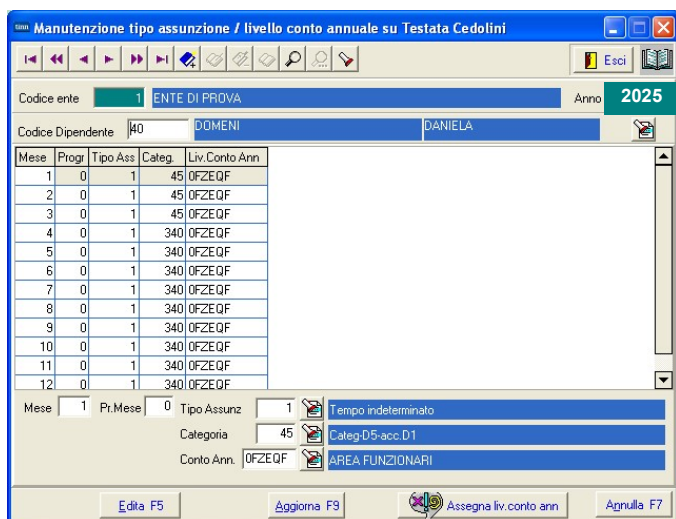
Manutenzione tipo assunzione / livello conto annuale su Testata Cedolini

Esci

Codice ente 1 ENTE DI PROVA Anno 2025

Codice Dipendente 40 DOMENI DANIELA

| Mese | Progr | Tipo Ass | Categ. | Liv.Conto Ann |
|---|---|---|---|---|
| 1 | 0 | 1 | 45 | 0FZEQF |
| 2 | 0 | 1 | 45 | 0FZEQF |
| 3 | 0 | 1 | 45 | 0FZEQF |
| 4 | 0 | 1 | 340 | 0FZEQF |
| 5 | 0 | 1 | 340 | 0FZEQF |
| 6 | 0 | 1 | 340 | 0FZEQF |
| 7 | 0 | 1 | 340 | 0FZEQF |
| 8 | 0 | 1 | 340 | 0FZEQF |
| 9 | 0 | 1 | 340 | 0FZEQF |
| 10 | 0 | 1 | 340 | 0FZEQF |
| 11 | 0 | 1 | 340 | 0FZEQF |
| 12 | 0 | 1 | 340 | 0FZEQF |

Mese 1 Pr.Mese 0 Tipo Assunz 1 Tempo indeterminato

Categoria 45 Categ-D5-acc.D1

Conto Ann. 0FZEQF AREA FUNZIONARI

Edita F5 Aggiorna F9 Assegna liv.conto ann Annulla F7